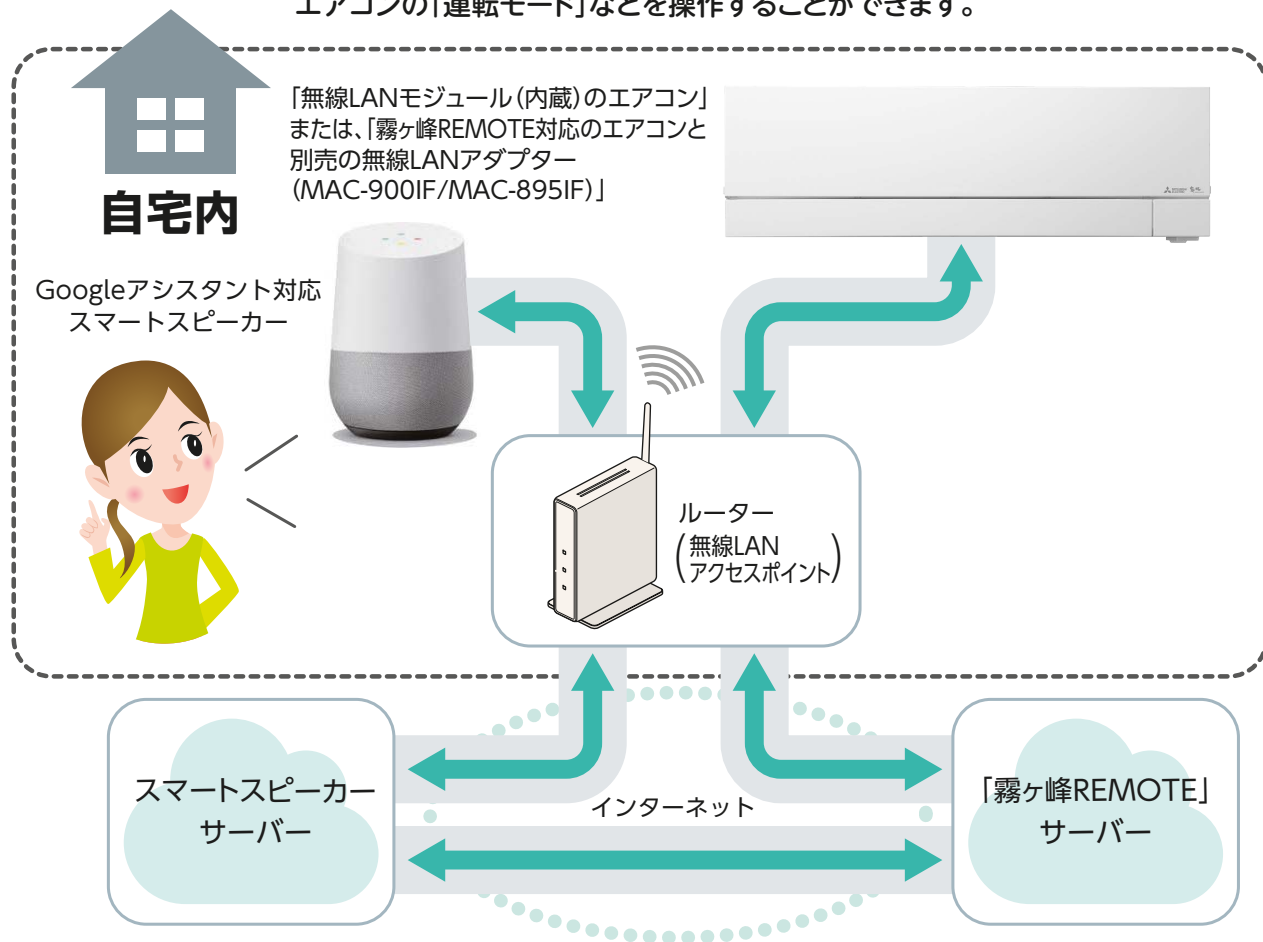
エアコンの「運転モード」などを操作することができます。

自宅内

「無線LANモジュール(内蔵)のエアコン」または、「霧ヶ峰REMOTE対応のエアコンと別売の無線LANアダプター(MAC-900IF/MAC-895IF)」

Googleアシスタント対応スマートスピーカー

ルーター
(無線LAN アクセスポイント)

スマートスピーカーサーバー

インターネット

「霧ヶ峰REMOTE」サーバー